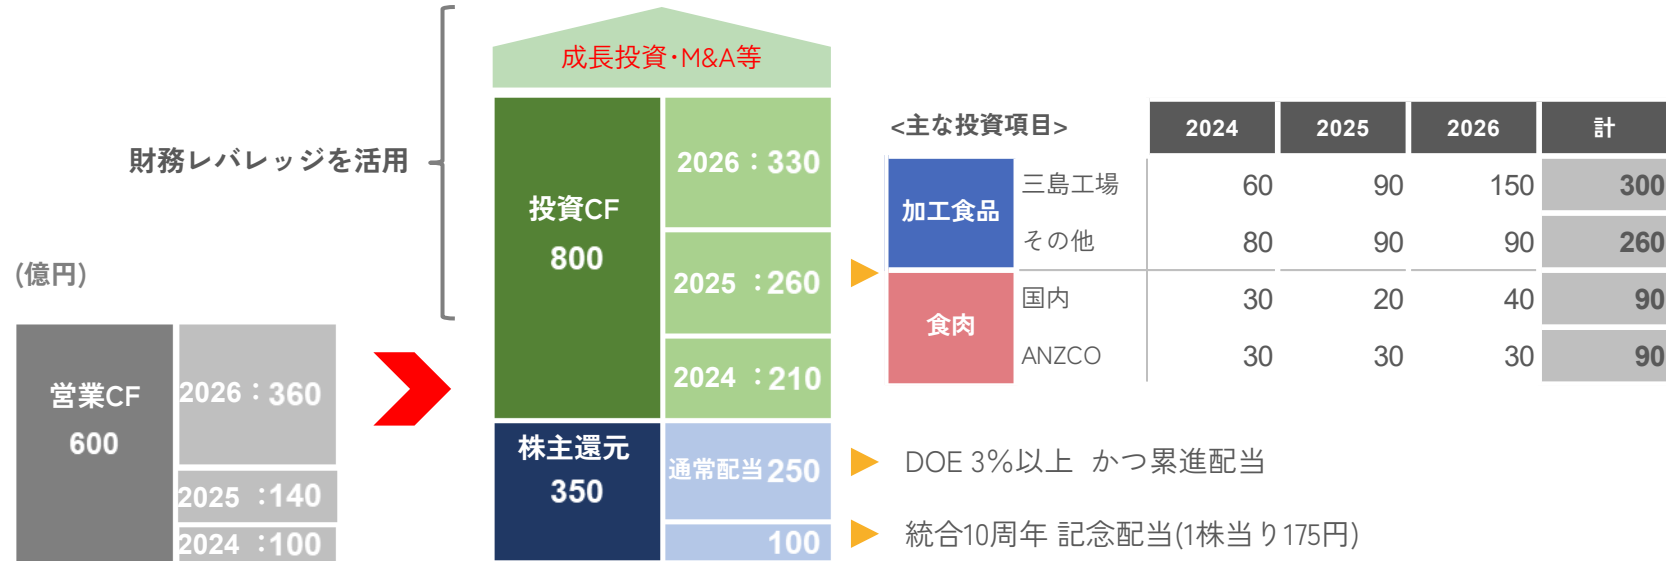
財務レバレッジを活用

(億円)

営業CF
600

2026：360
2025 ：140
2024 ：100

成長投資･M&A等

投資CF
800

2026：330
2025 ：260
2024 ：210

株主還元
350

通常配当250
100

<主な投資項目>

| | | 2024 | 2025 | 2026 | 計 |
|---|---|---|---|---|---|
| 加工食品 | 三島工場 | 60 | 90 | 150 | 300 |
| | その他 | 80 | 90 | 90 | 260 |
| 食肉 | 国内 | 30 | 20 | 40 | 90 |
| | ANZCO | 30 | 30 | 30 | 90 |

DOE 3%以上 かつ累進配当

統合10周年 記念配当(1株当り175円)